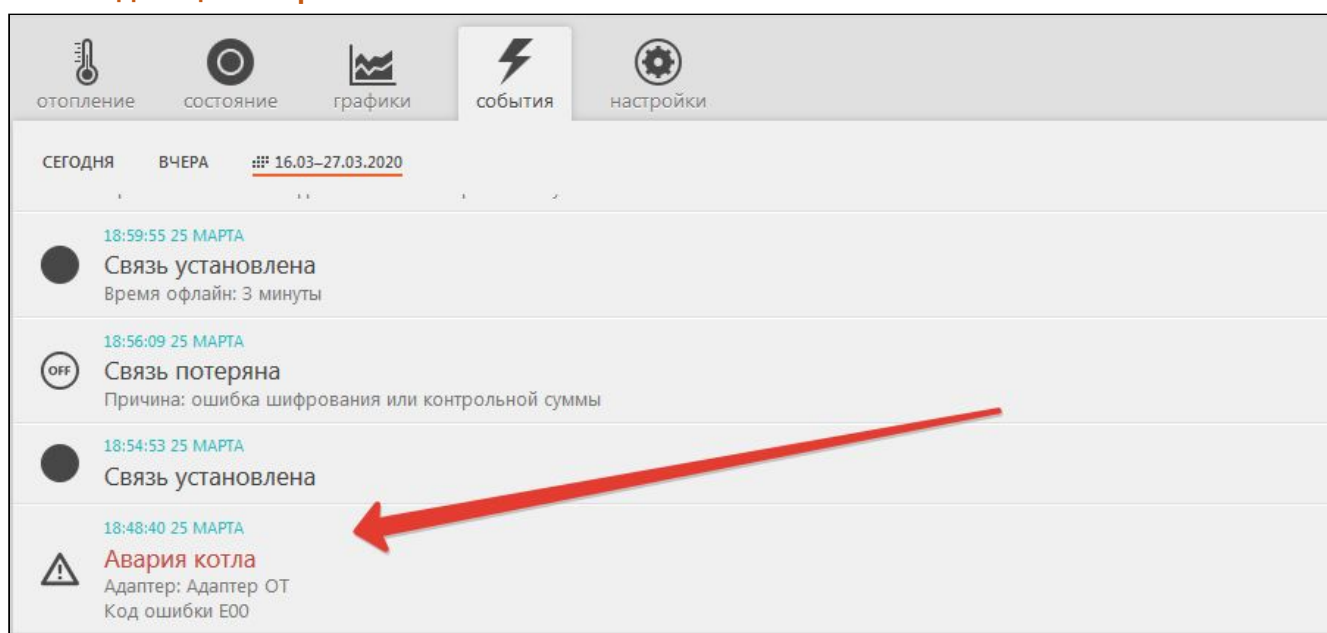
отопление состояние графики события настройки

СЕГОДНЯ ВЧЕРА 16.03–27.03.2020

18:59:55 25 МАРТА
Связь установлена
Время офлайн: 3 минуты

18:56:09 25 МАРТА
OFF
Связь потеряна
Причина: ошибка шифрования или контрольной суммы

18:54:53 25 МАРТА
Связь установлена

18:48:40 25 МАРТА
Авария котла
Адаптер: Адаптер ОТ
Код ошибки Е00